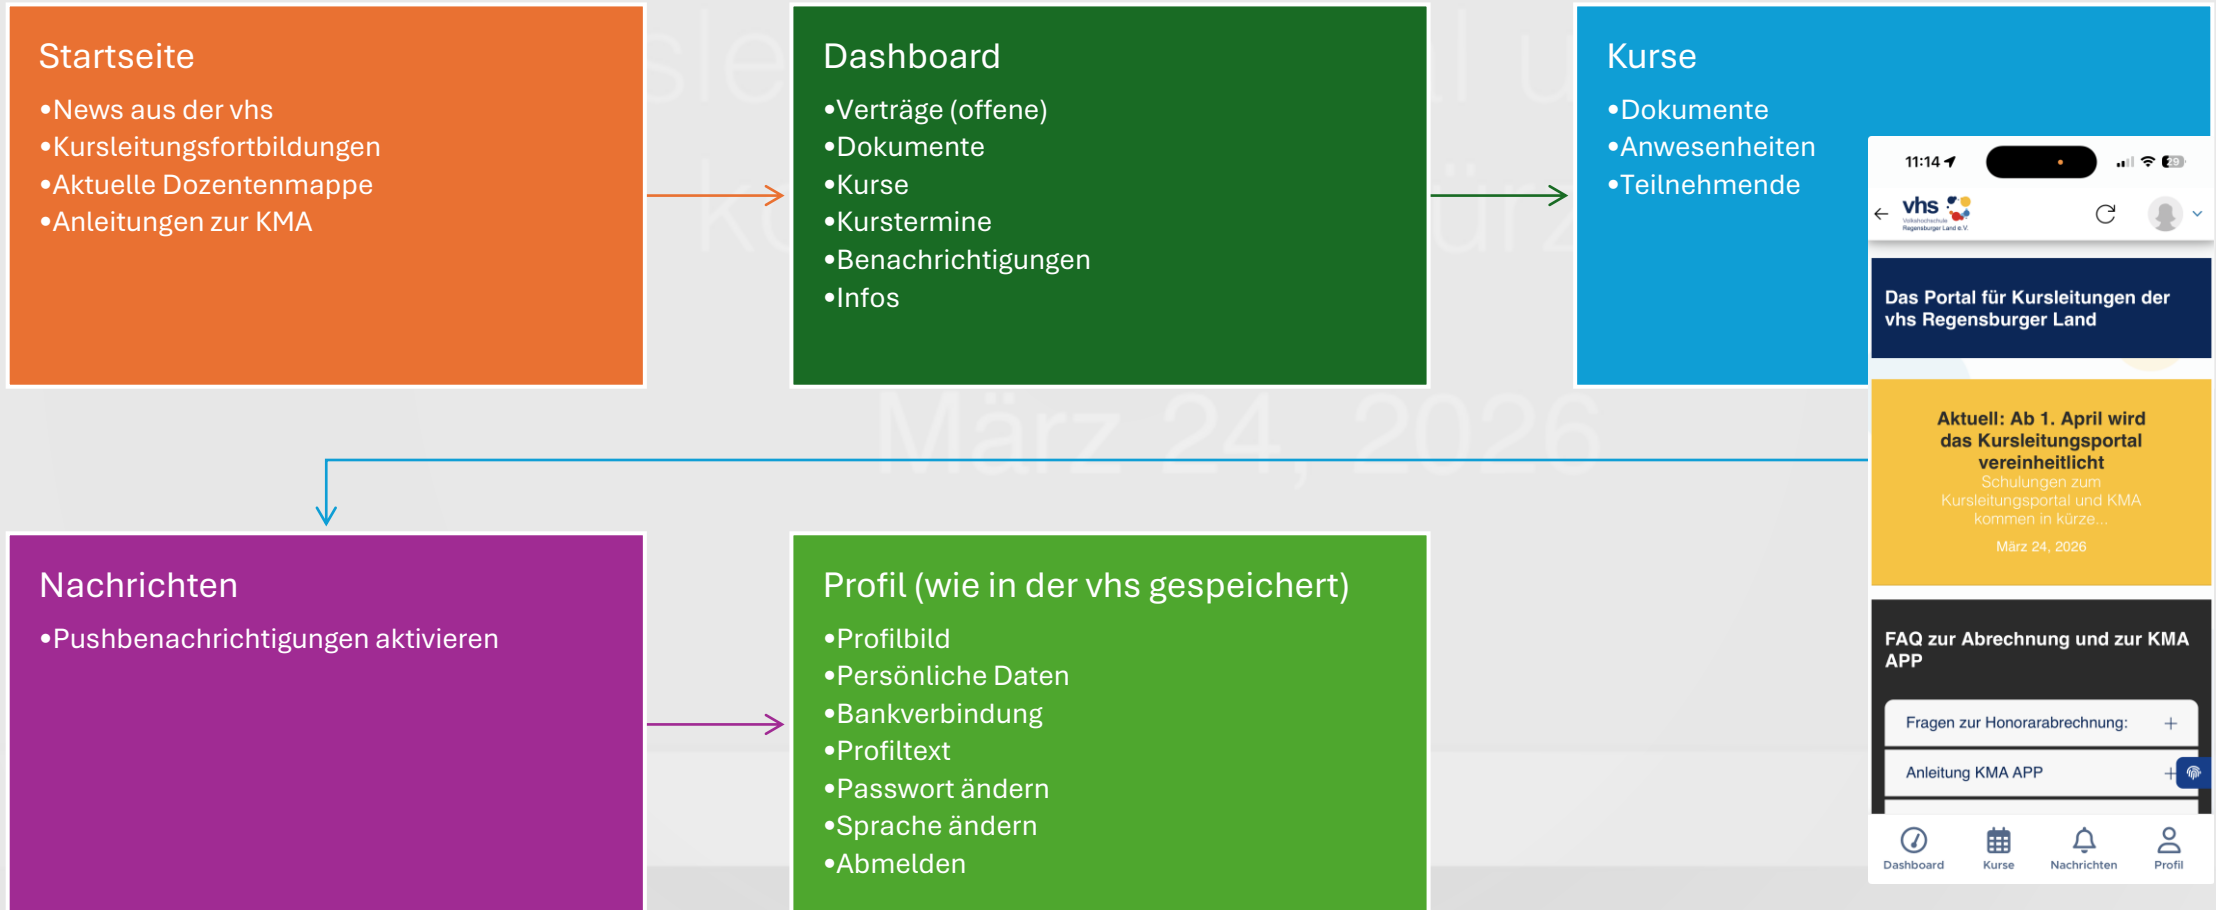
Startseite

•News aus der vhs
•Kursleitungsfortbildungen
•Aktuelle Dozentenmappe
•Anleitungen zur KMA

Dashboard

•Verträge (offene)
•Dokumente
•Kurse
•Kurstermine
•Benachrichtigungen
•Infos

Kurse

•Dokumente
•Anwesenheiten
•Teilnehmende

11:14

vhs Volkshochschule Regensburger Land e.V.

Das Portal für Kursleitungen der vhs Regensburger Land

Aktuell: Ab 1. April wird das Kursleitungsportal vereinheitlicht
Schulungen zum Kursleitungsportal und KMA kommen in kürze...
März 24, 2026

FAQ zur Abrechnung und zur KMA APP

Fragen zur Honorarabrechnung: +
Anleitung KMA APP +

Dashboard Kurse Nachrichten Profil

Nachrichten

•Pushbenachrichtigungen aktivieren

Profil (wie in der vhs gespeichert)

•Profilbild
•Persönliche Daten
•Bankverbindung
•Profiltext
•Passwort ändern
•Sprache ändern
•Abmelden

März 24, 2026